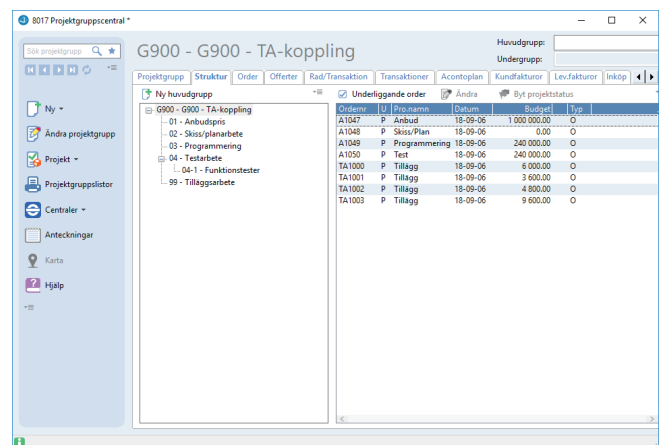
8017 Projektgruppscentral *

Sök projektgrupp

G900 - G900 - TA-koppling

Huvudgrupp:
Undergrupp:

Ny
Ändra projektgrupp
Projekt
Projektgruppslistor
Centraler
Anteckningar
Karta
Hjälp

Projektgrupp | Struktur | Order | Offerter | Rad/Transaktion | Transaktioner | Acontoplan | Kundfakturor | Lev.fakturor | Inköp

Ny huvudgrupp

G900 - G900 - TA-koppling
01 - Anbudspris
02 - Skiss/planarbete
03 - Programmering
04 - Testarbete
04-1 - Funktionstester
99 - Tilläggsarbete

Underliggande order | Ändra | Byt projektstatus

| Ordernr | U | Pro.namn | Datum | Budget | Typ |
|---|---|---|---|---|---|
| A1047 | P | Anbud | 18-09-06 | 1 000 000.00 | O |
| A1048 | P | Skiss/Plan | 18-09-06 | 0.00 | O |
| A1049 | P | Programmering | 18-09-06 | 240 000.00 | O |
| A1050 | P | Test | 18-09-06 | 240 000.00 | O |
| TA1000 | P | Tillägg | 18-09-06 | 6 000.00 | O |
| TA1001 | P | Tillägg | 18-09-06 | 3 600.00 | O |
| TA1002 | P | Tillägg | 18-09-06 | 4 800.00 | O |
| TA1003 | P | Tillägg | 18-09-06 | 9 600.00 | O |